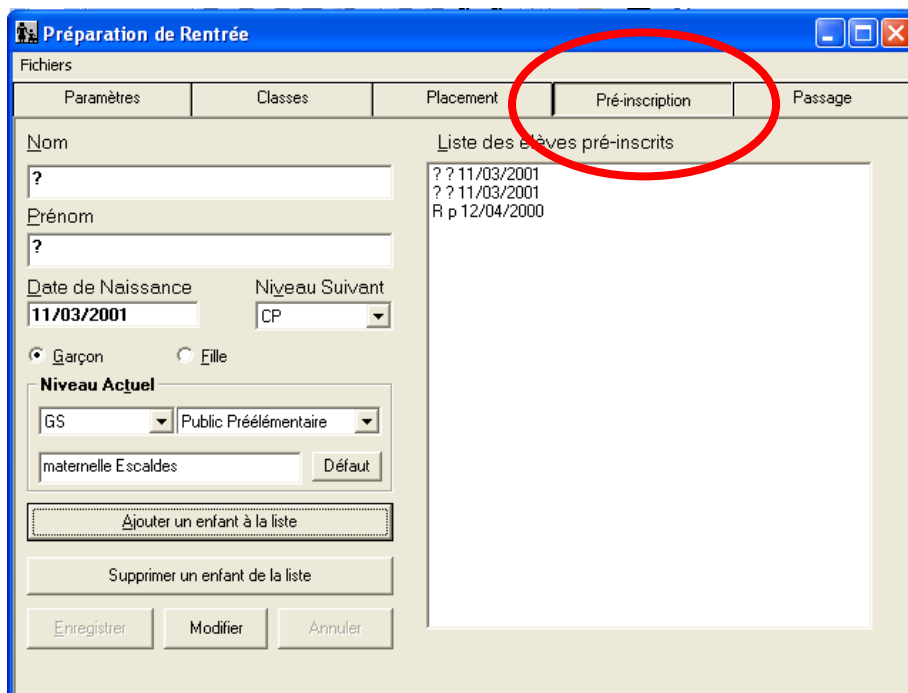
Préparation de Rentrée

Fichiers

Paramètres | Classes | Placement | Pré-inscription | Passage

Nom

?

Prénom

?

Date de Naissance

11/03/2001

Niveau Suivant

CP

Garçon

Fille

Niveau Actuel

GS

Public Préélémentaire

maternelle Escaldes

Défaut

Ajouter un enfant à la liste

Supprimer un enfant de la liste

Enregistrer

Modifier

Annuler

Liste des élèves pré-inscrits

? ? 11/03/2001
? ? 11/03/2001
R p 12/04/2000